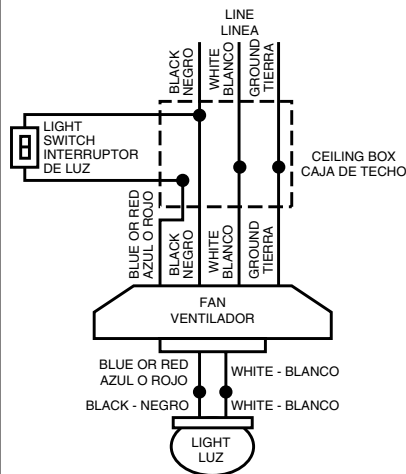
LINE
LINEA

BLACK
NEGRO

WHITE
BLANCO

GROUND
TIERRA

LIGHT
SWITCH
INTERRUPTOR
DE LUZ

CEILING BOX
CAJA DE TECHO

BLUE OR RED
AZUL O ROJO

BLACK
NEGRO

WHITE
BLANCO

GROUND
TIERRA

FAN
VENTILADOR

BLUE OR RED
AZUL O ROJO

WHITE - BLANCO

BLACK - NEGRO

WHITE - BLANCO

LIGHT
LUZ